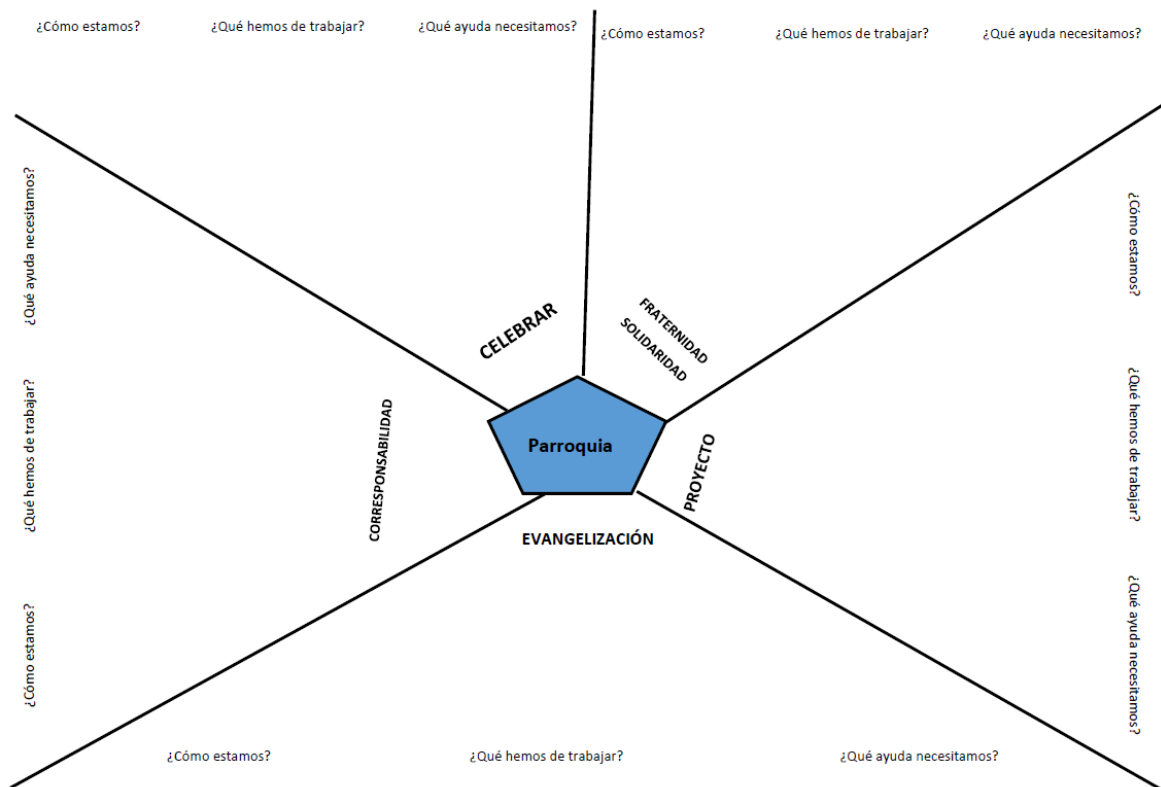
¿Cómo estamos? ¿Qué hemos de trabajar? ¿Qué ayuda necesitamos?

¿Cómo estamos? ¿Qué hemos de trabajar? ¿Qué ayuda necesitamos?

¿Qué ayuda necesitamos?
¿Qué hemos de trabajar?
¿Cómo estamos?

¿Cómo estamos?
¿Qué hemos de trabajar?
¿Qué ayuda necesitamos?

CELEBRAR

FRATERNIDAD
SOLIDARIDAD

CORRESPONSABILIDAD

Parroquia

PROYECTO

EVANGELIZACIÓN

¿Cómo estamos? ¿Qué hemos de trabajar? ¿Qué ayuda necesitamos?